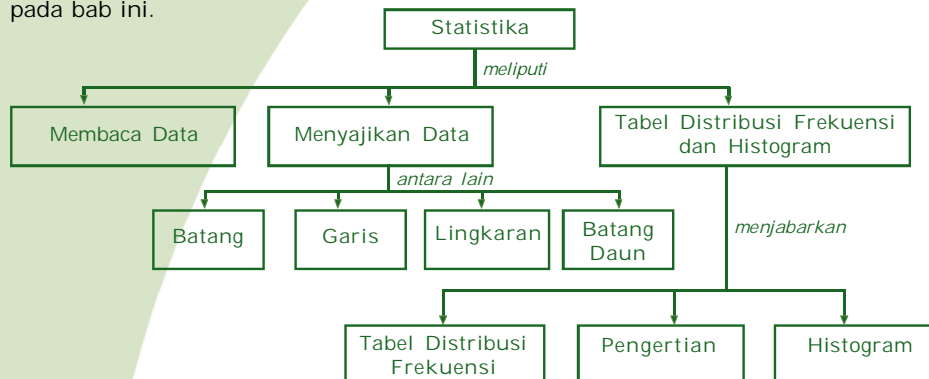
pada bab ini.

Statistika

meliputi

Membaca Data

Menyajikan Data

Tabel Distribusi Frekuensi dan Histogram

antara lain

Batang

Garis

Lingkaran

Batang Daun

menjabarkan

Tabel Distribusi Frekuensi

Pengertian

Histogram